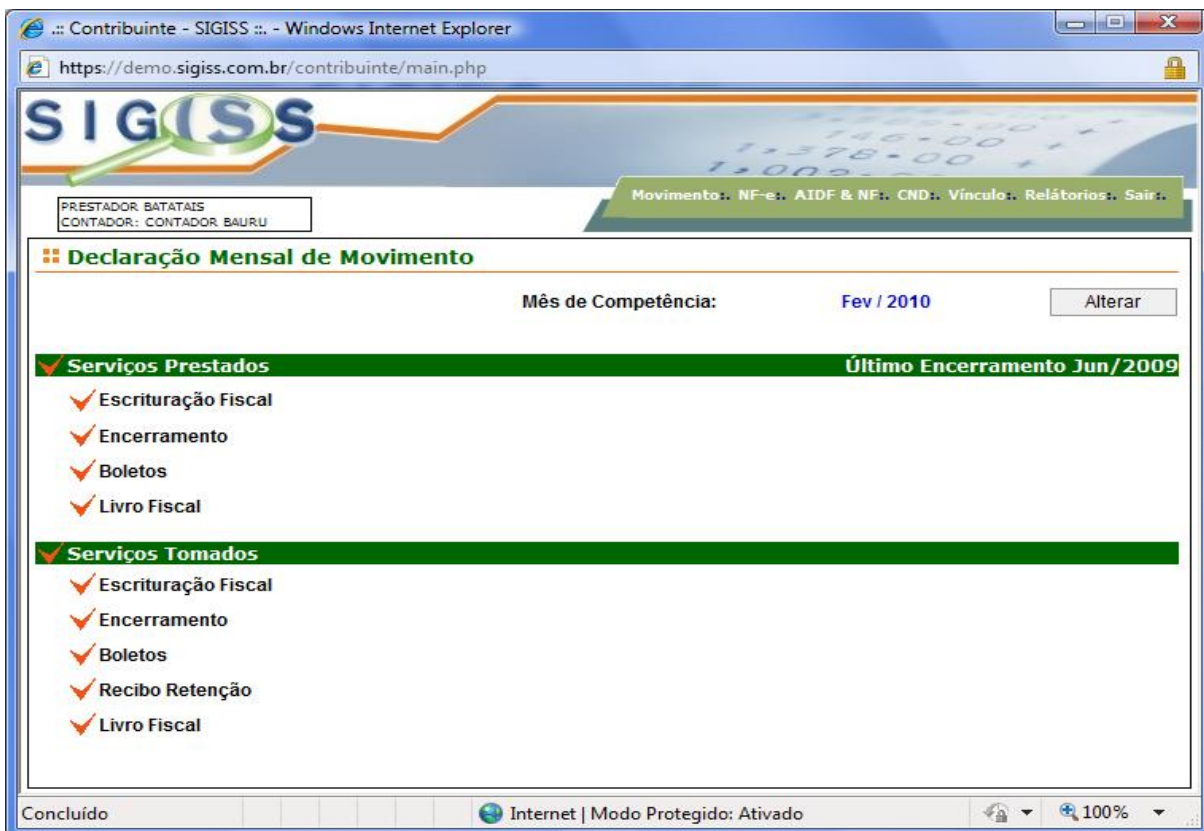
.:: Contribuinte - SIGISS ::. - Windows Internet Explorer

https://demo.sigiss.com.br/contribuinte/main.php

SIGISS

PRESTADOR BATATAIS
CONTADOR: CONTADOR BAURU

Movimento:. NF-e:. AIDF & NF:. CND:. Vínculo:. Relatórios:. Sair:.

Declaração Mensal de Movimento

Mês de Competência: Fev / 2010 Alterar

Serviços Prestados
Último Encerramento Jun/2009

Escrituração Fiscal

Encerramento

Boletos

Livro Fiscal

Serviços Tomados

Escrituração Fiscal

Encerramento

Boletos

Recibo Retenção

Livro Fiscal

Concluído
Internet | Modo Protegido: Ativado
100%